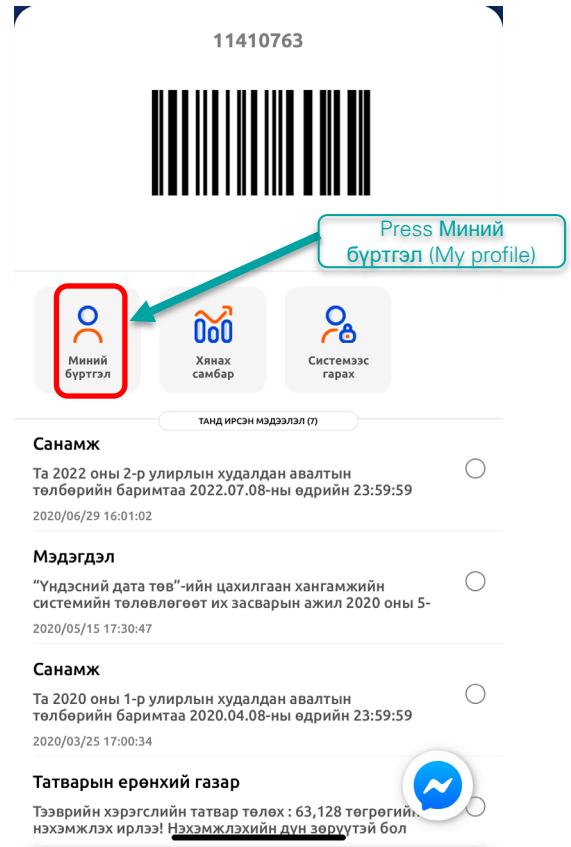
11410763

Press Миний бүртгэл (My profile)

Миний бүртгэл

Хянах самбар

Системээс гарах

ТАНД ИРСЭН МЭДЭЭЛЭЛ (7)

Санамж

Та 2022 оны 2-р улирлын худалдан авалтын төлбөрийн баримтаа 2022.07.08-ны өдрийн 23:59:59

2020/06/29 16:01:02

Мэдэгдэл

"Үндэсний дата төв"-ийн цахилгаан хангамжийн системийн төлөвлөгөөт их засварын ажил 2020 оны 5-

2020/05/15 17:30:47

Санамж

Та 2020 оны 1-р улирлын худалдан авалтын төлбөрийн баримтаа 2020.04.08-ны өдрийн 23:59:59

2020/03/25 17:00:34

Татварын ерөнхий газар

Тээврийн хэрэгслийн татвар төлөх : 63,128 төгрөгийн нэхэмжлэх ирлээ! Нэхэмжлэхийн дүн зөрүүтэй бол